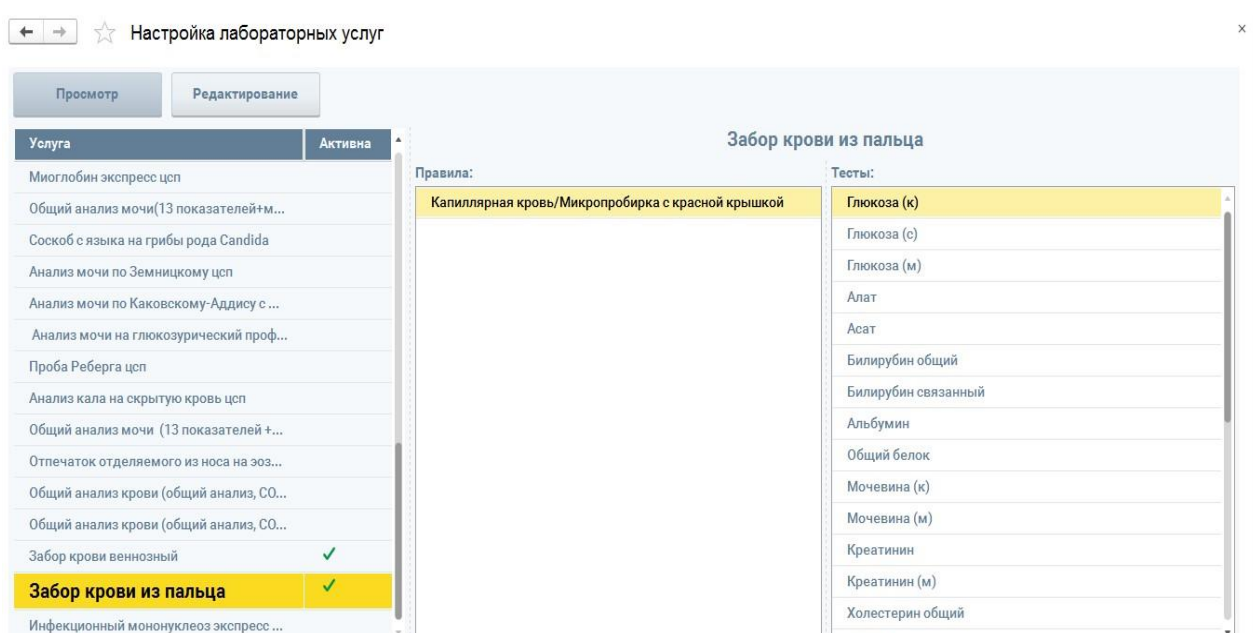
← → ☆ Настройка лабораторных услуг

×

Просмотр | Редактирование

| Услуга | Активна |
|---|---|
| Миоглобин экспресс цсп | |
| Общий анализ мочи(13 показателей+м... | |
| Соскоб с языка на грибы рода Candida | |
| Анализ мочи по Земницкому цсп | |
| Анализ мочи по Каковскому-Аддису с ... | |
| Анализ мочи на глюкозурический проф... | |
| Проба Реберга цсп | |
| Анализ кала на скрытую кровь цсп | |
| Общий анализ мочи (13 показателей +... | |
| Отпечаток отделяемого из носа на эоз... | |
| Общий анализ крови (общий анализ, СО... | |
| Общий анализ крови (общий анализ, СО... | |
| Забор крови веннозный | ✓ |
| Забор крови из пальца | ✓ |
| Инфекционный мононуклеоз экспресс ... | |

Забор крови из пальца

Правила:
Капиллярная кровь/Микропробирка с красной крышкой

Тесты:
Глюкоза (к)
Глюкоза (с)
Глюкоза (м)
Алат
Асат
Билирубин общий
Билирубин связанный
Альбумин
Общий белок
Мочевина (к)
Мочевина (м)
Креатинин
Креатинин (м)
Холестерин общий